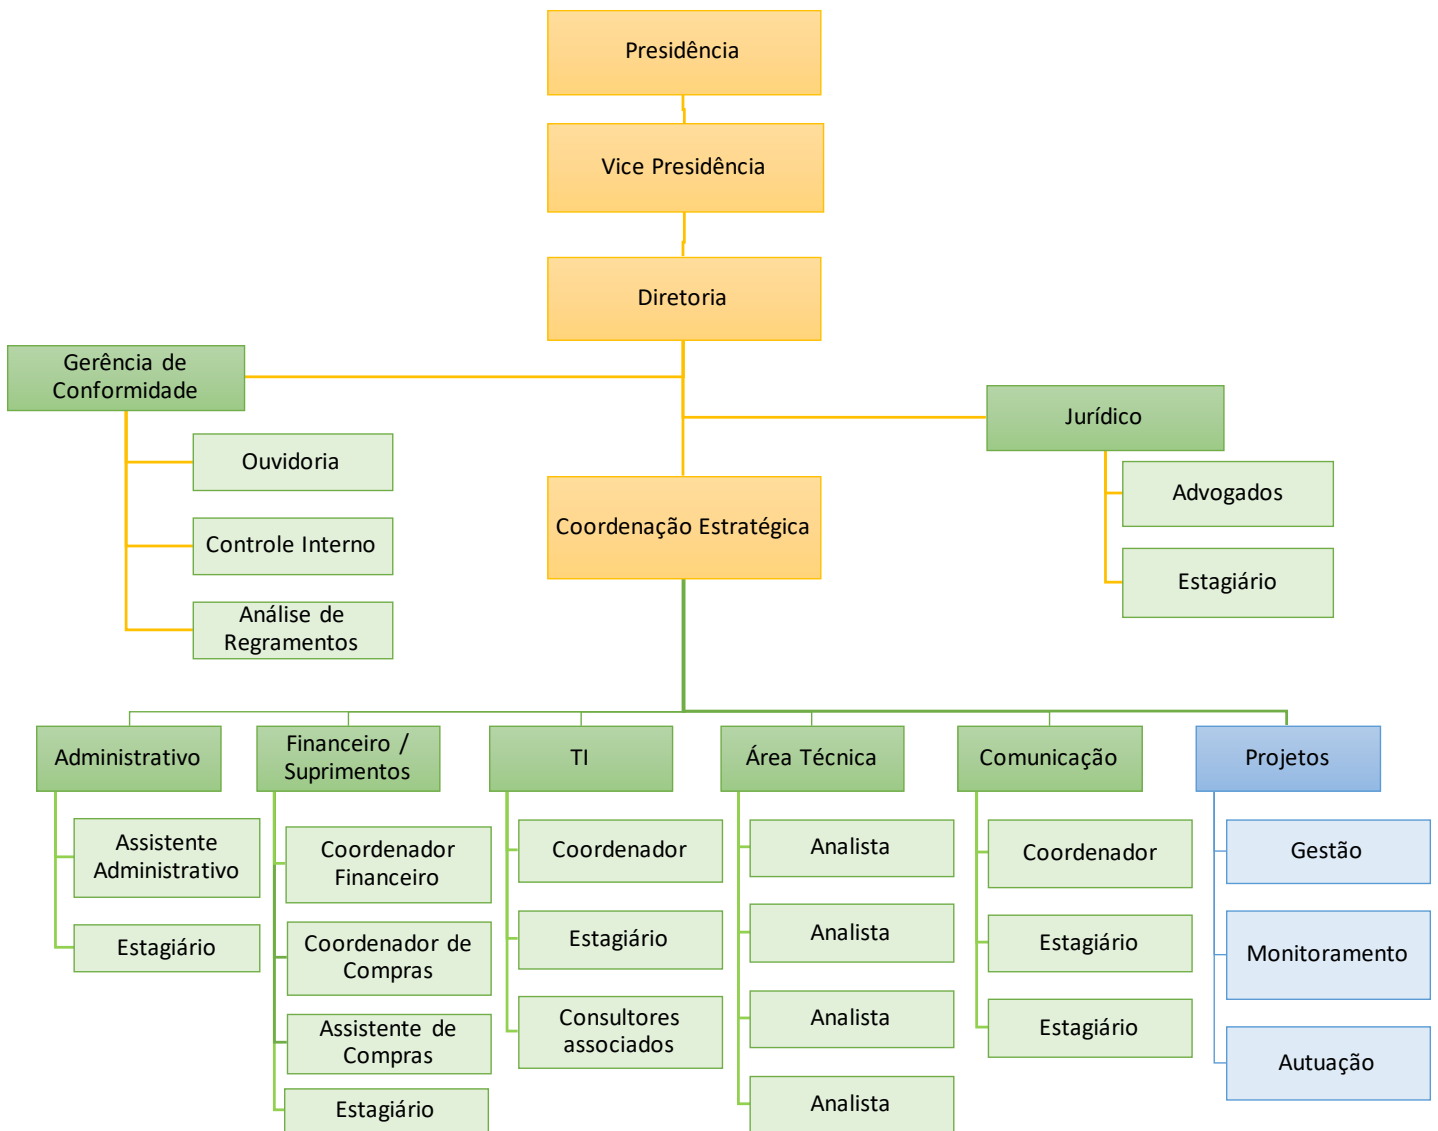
Presidência

Vice Presidência

Diretoria

Gerência de Conformidade

Ouvidoria

Controle Interno

Análise de Regramentos

Jurídico

Advogados

Estagiário

Coordenação Estratégica

Administrativo

Assistente Administrativo

Estagiário

Financeiro / Suprimentos

Coordenador Financeiro

Coordenador de Compras

Assistente de Compras

Estagiário

TI

Coordenador

Estagiário

Consultores associados

Área Técnica

Analista

Analista

Analista

Analista

Comunicação

Coordenador

Estagiário

Estagiário

Projetos

Gestão

Monitoramento

Autuação